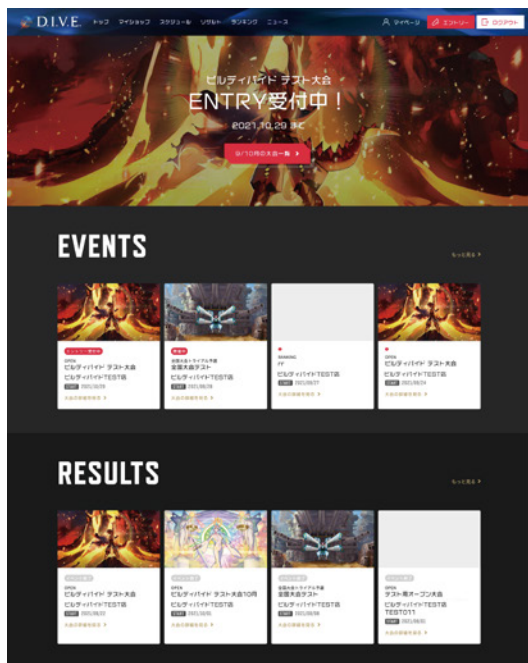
D.I.V.E. トップ マイショップ スケジュール リザルト ランキング ニュース マイページ エントリー ログアウト

ビルディバイド テスト大会

ENTRY受付中！

2021.10.29 まで

9/10月の大会一覧

EVENTS

もっと見る

エントリー受付中

ビルディバイド テスト大会

ビルディバイドTEST店

START 2021/09/29

大会の詳細を見る

開催中

全国大会トライアル予選

全国大会テスト

ビルディバイドTEST店

START 2021/09/28

大会の詳細を見る

RANKING

ビルディバイドTEST店

START 2021/09/27

大会の詳細を見る

OPEN

ビルディバイド テスト大会

ビルディバイドTEST店

START 2021/09/24

大会の詳細を見る

RESULTS

もっと見る

OPEN

ビルディバイド テスト大会

ビルディバイドTEST店

START 2021/09/22

大会の詳細を見る

OPEN

ビルディバイド テスト大会10月

ビルディバイドTEST店

START 2021/10/15

大会の詳細を見る

全国大会トライアル予選

全国大会テスト

ビルディバイドTEST店

START 2021/09/08

大会の詳細を見る

OPEN

テスト用オープン大会

ビルディバイドTEST店

TEST011

START 2021/08/30

大会の詳細を見る